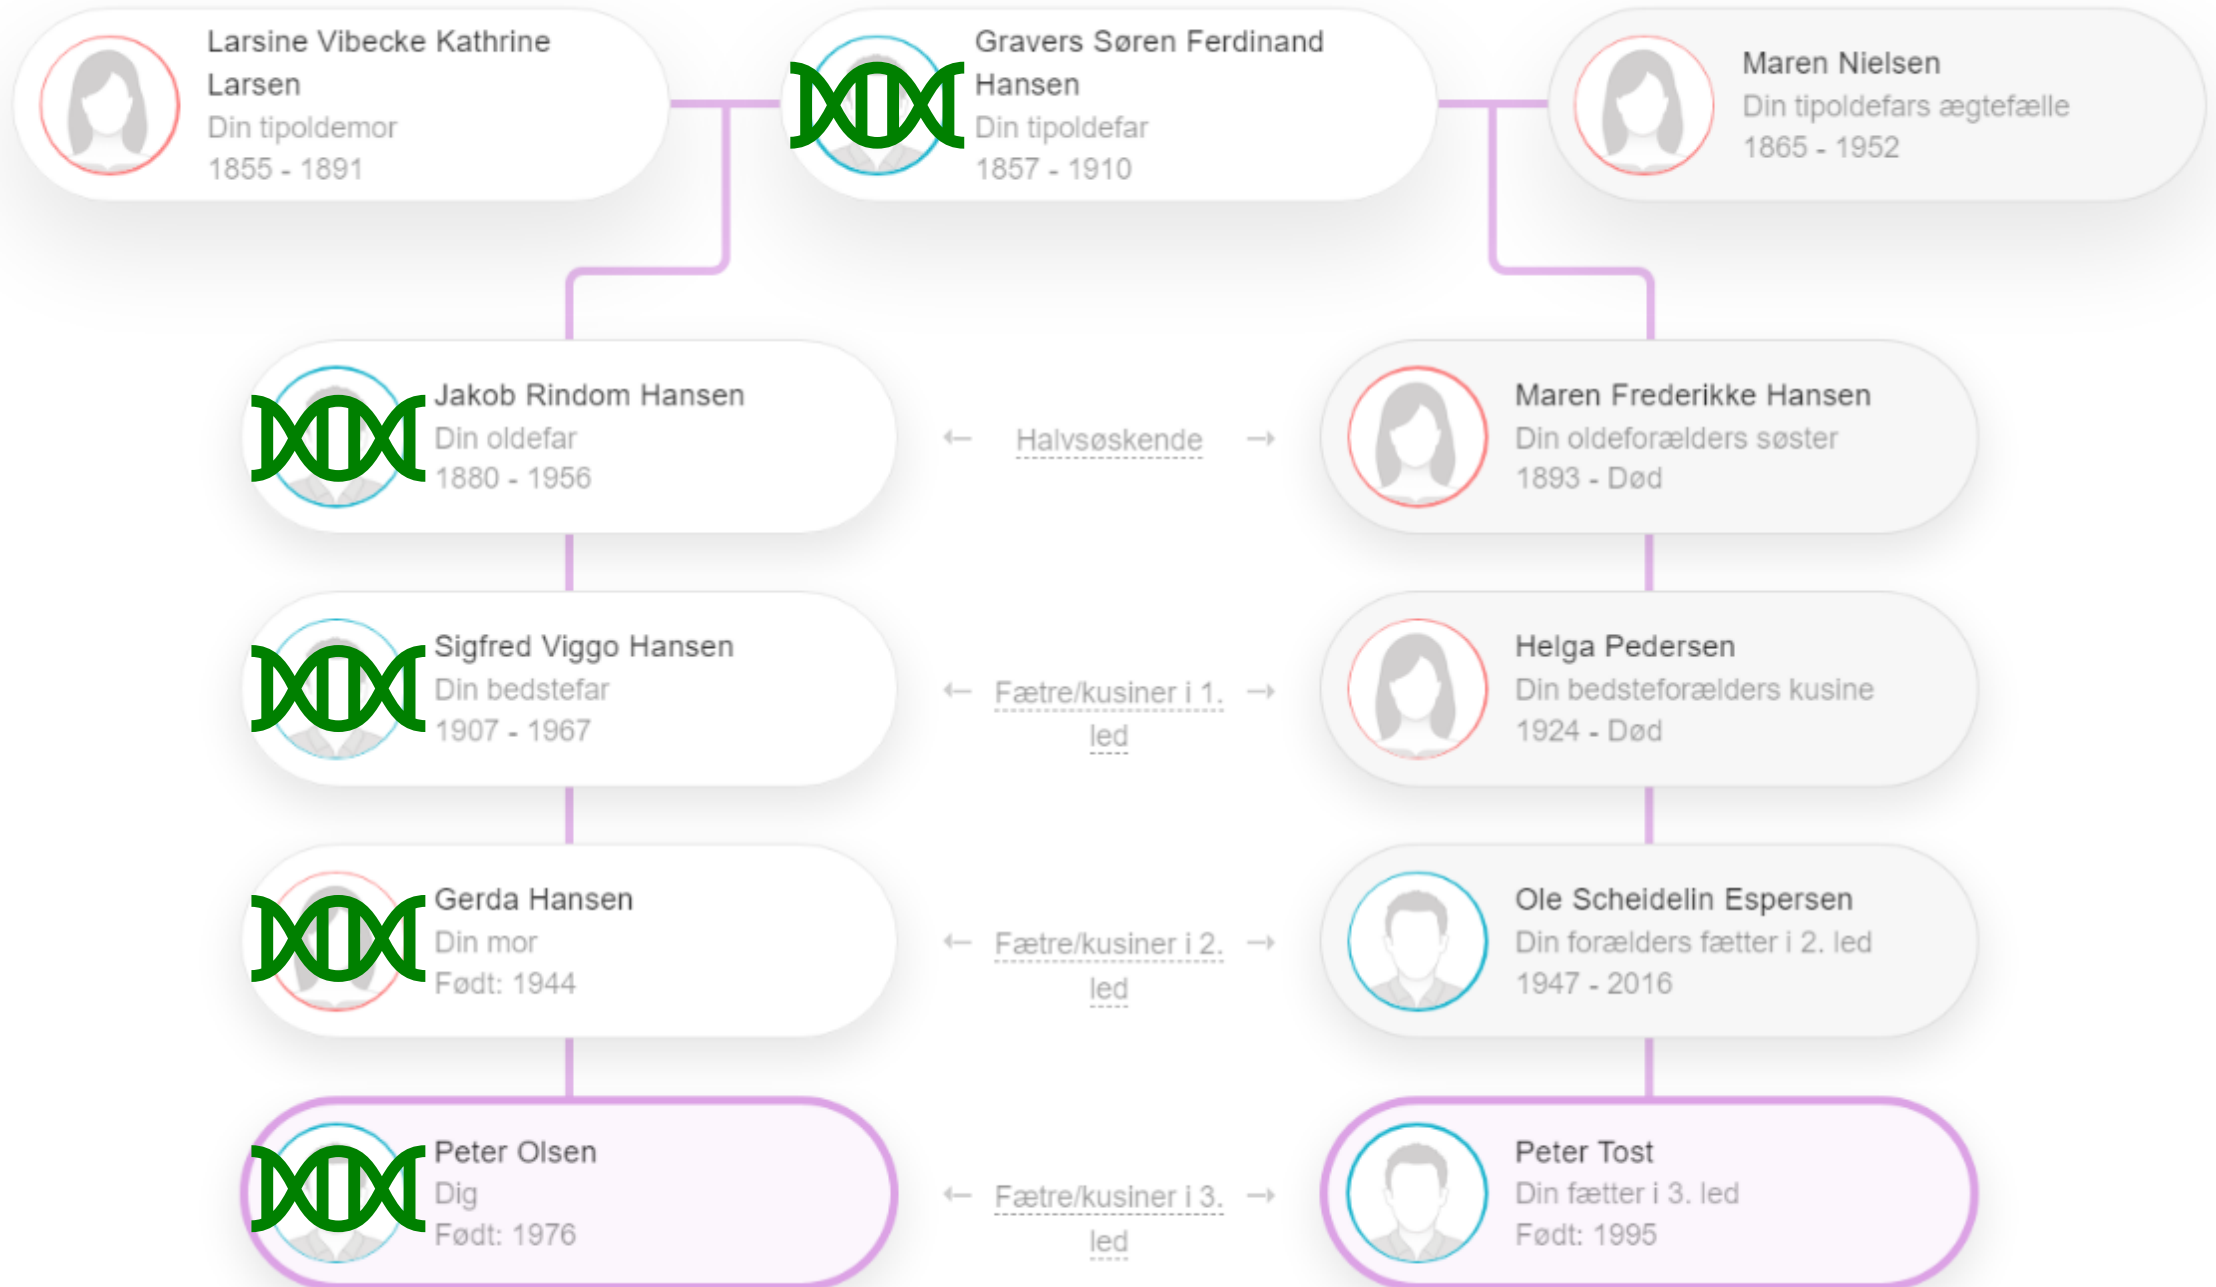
Larsine Vibecke Kathrine Larsen
Din tipoldemor
1855 - 1891

Gravers Søren Ferdinand Hansen
Din tipoldefar
1857 - 1910

Maren Nielsen
Din tipoldefars ægtefælle
1865 - 1952

Jakob Rindom Hansen
Din oldefar
1880 - 1956

← Halvsøskende →

Maren Frederikke Hansen
Din oldeforælders søster
1893 - Død

Sigfred Viggo Hansen
Din bedstefar
1907 - 1967

← Fætre/kusiner i 1. led →

Helga Pedersen
Din bedsteforælders kusine
1924 - Død

Gerda Hansen
Din mor
Født: 1944

← Fætre/kusiner i 2. led →

Ole Scheidelin Espersen
Din forælders fætter i 2. led
1947 - 2016

Peter Olsen
Dig
Født: 1976

← Fætre/kusiner i 3. led →

Peter Tost
Din fætter i 3. led
Født: 1995